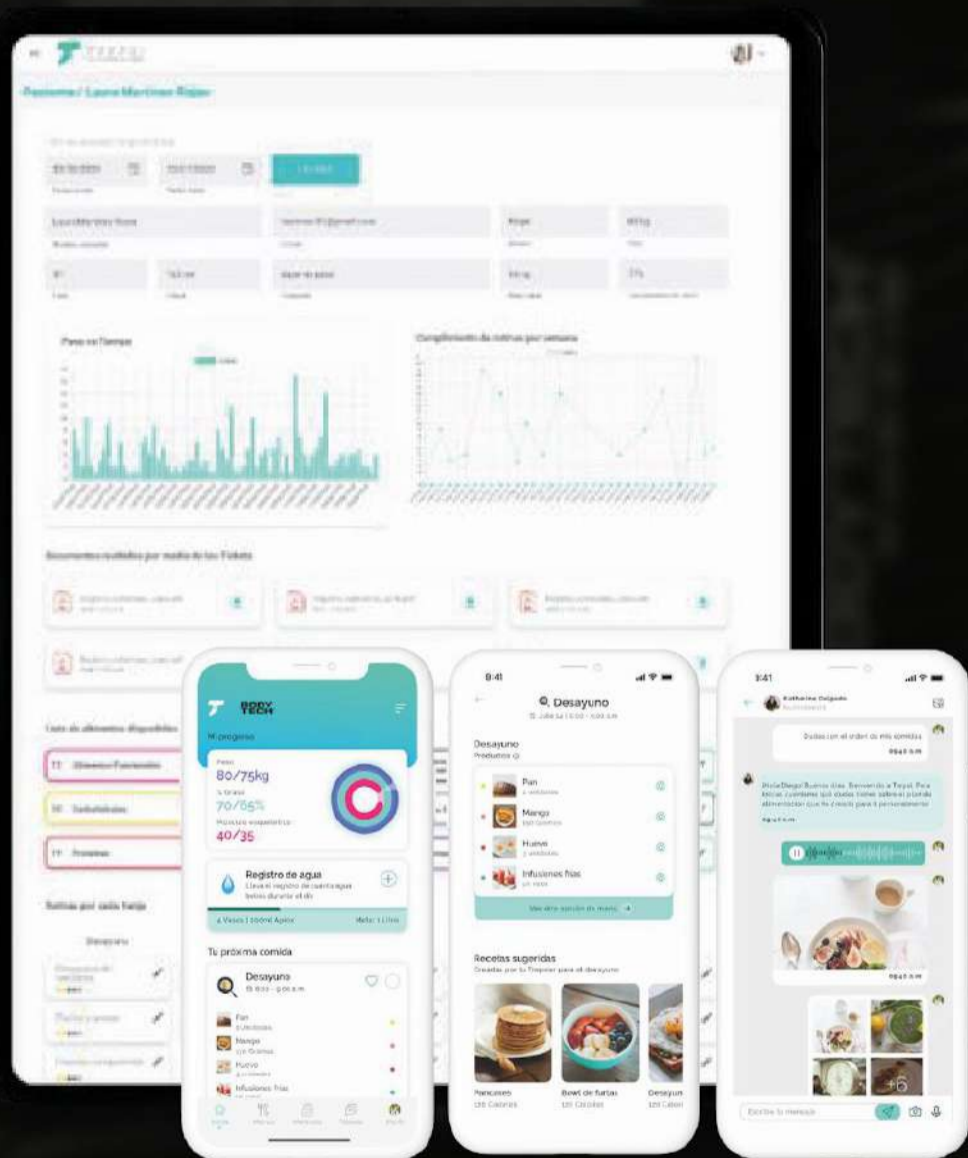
Pacientes / Laura Martinez Rojas

Peso en Tiempo

Cumplimiento de rutinas por semana

Documentos recibidos por medio de los Tickets

Lista de alimentos disponibles

Rutinas por cada franja

BODY TECH

Mi progreso

Peso
80/75kg
% Grasa
70/65%
Músculo esquelético
40/35

Registro de agua
Lleva el registro de cuantos agua bebes durante el día

4 Vasos | 1000ml Aprox
Meta: 1 Litro

Tu próxima comida

Desayuno
8:00 - 9:00 a.m

Pan
Mango
Huevo
Infusiones Frías

8:41

Desayuno

Desayuno
Productos

Pan
Mango
Huevo
Infusiones frías

Recetas sugeridas

Pancakes
Bowl de frutas
Desayun

9:41

Katherine Delgado

Dudas con el orden de mis comidas

Hola Diego! Buenos días. Bienvenido a Treyal.

Escribe tu mensaje